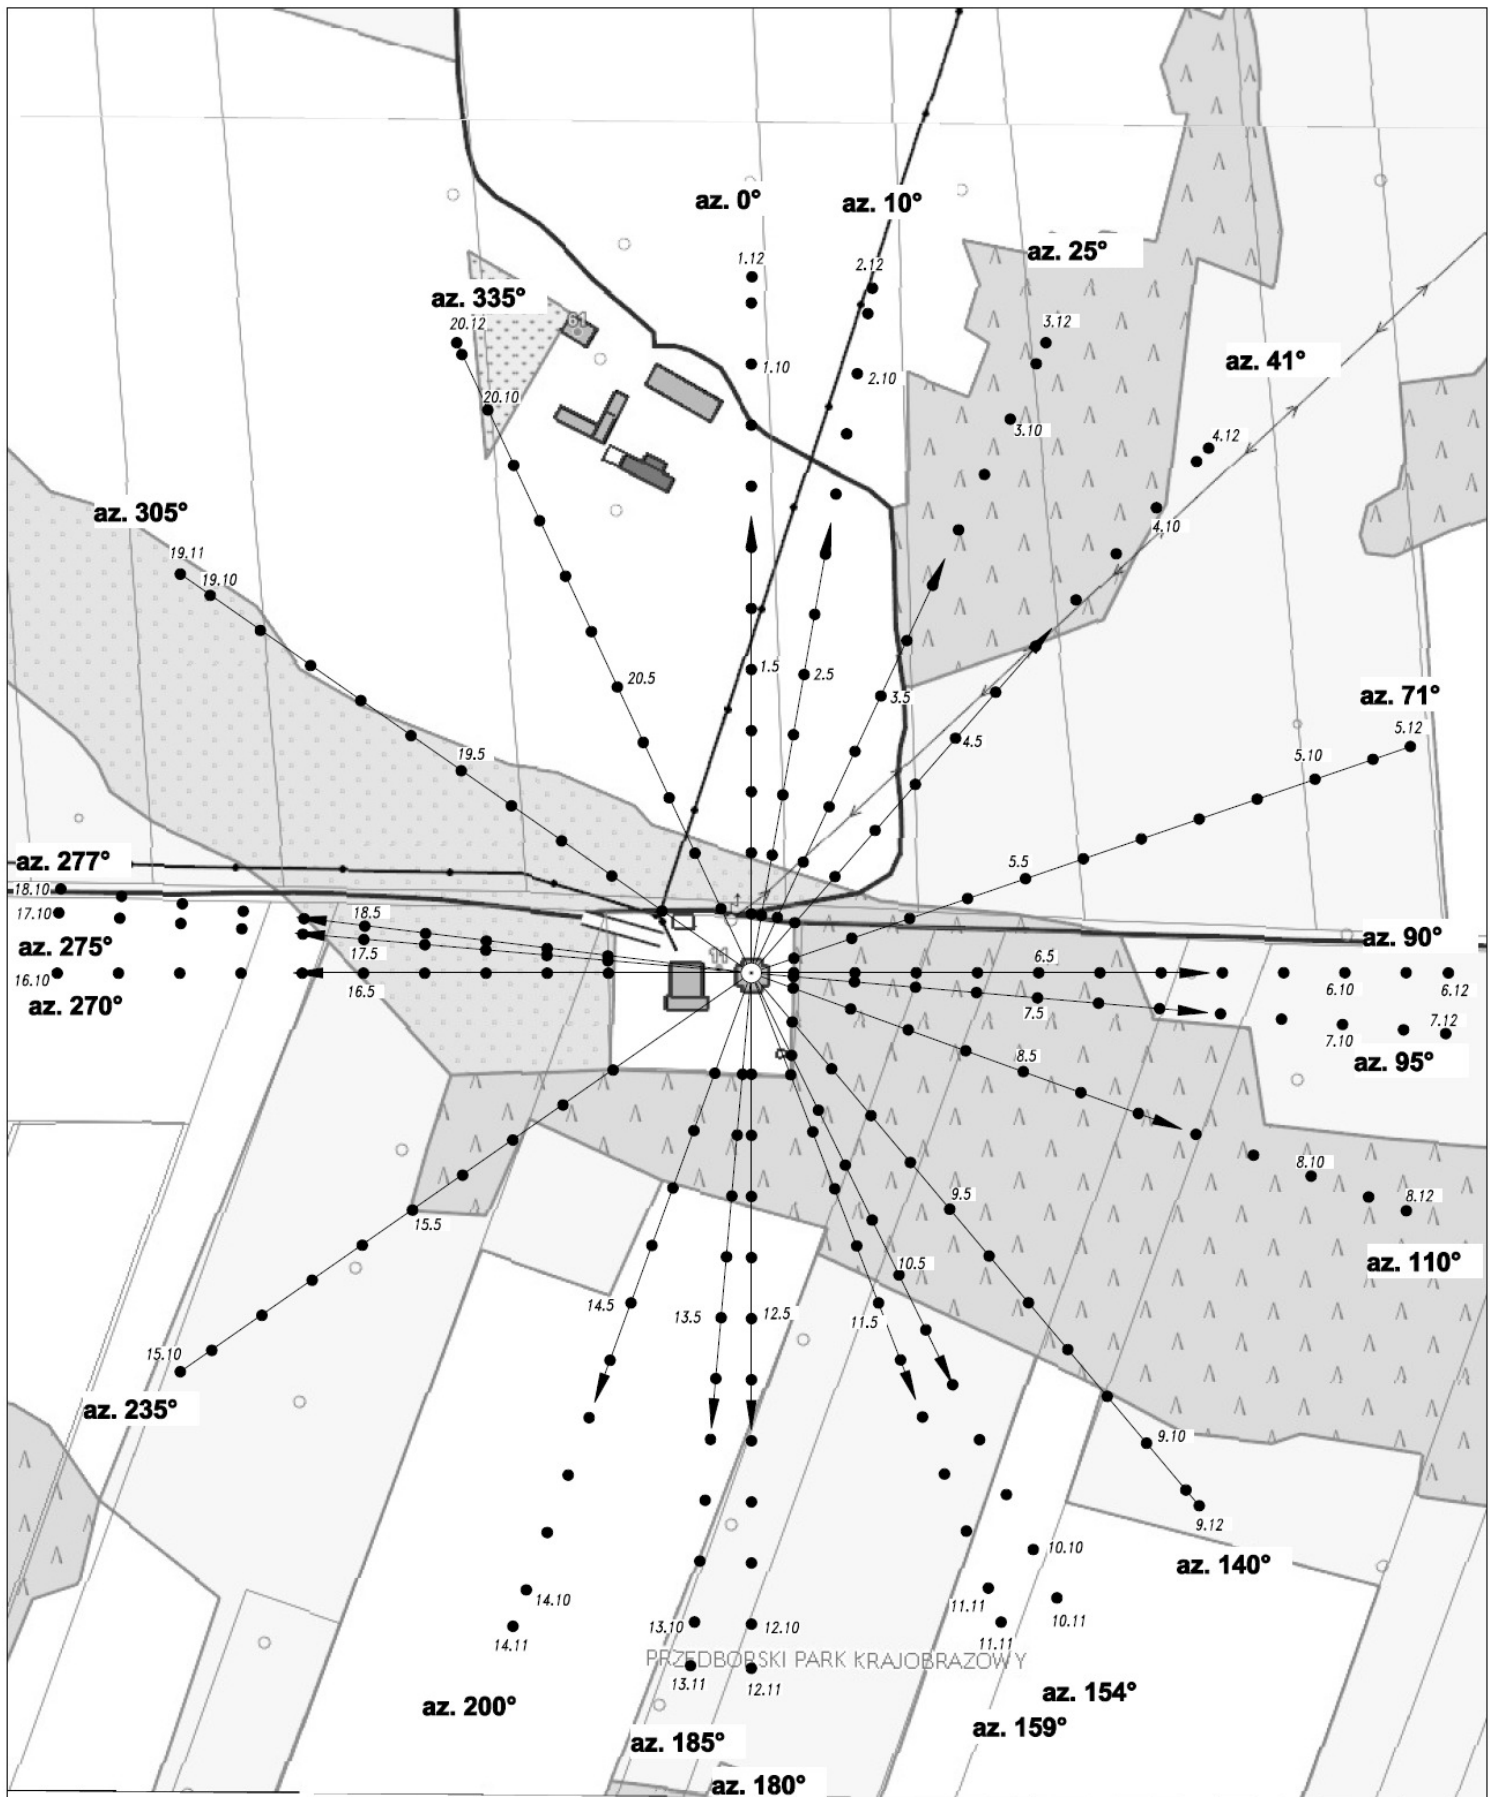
az. 0°
az. 10°
az. 25°
az. 335°
az. 41°
1.12
2.12
3.12
20.12
61
1.10
2.10
20.10
3.10
4.12
az. 305°
4.10
19.11
19.10
1.5
2.5
3.5
20.5
4.5
az. 71°
5.12
5.10
19.5
5.5
az. 277°
18.10
17.10
18.5
az. 275°
17.5
az. 90°
16.10
16.5
11
6.5
6.10
6.12
az. 270°
7.5
7.12
7.10
az. 95°
8.5
8.10
8.12
9.5
15.5
az. 110°
10.5
14.5
13.5
12.5
11.5
15.10
az. 235°
9.10
9.12
10.10
az. 140°
14.10
11.11
10.11
14.11
13.10
12.10
11.11
PRZEDBORSKI PARK KRAJOBRAZOWY
13.11
12.11
az. 200°
az. 154°
az. 159°
az. 185°
az. 180°